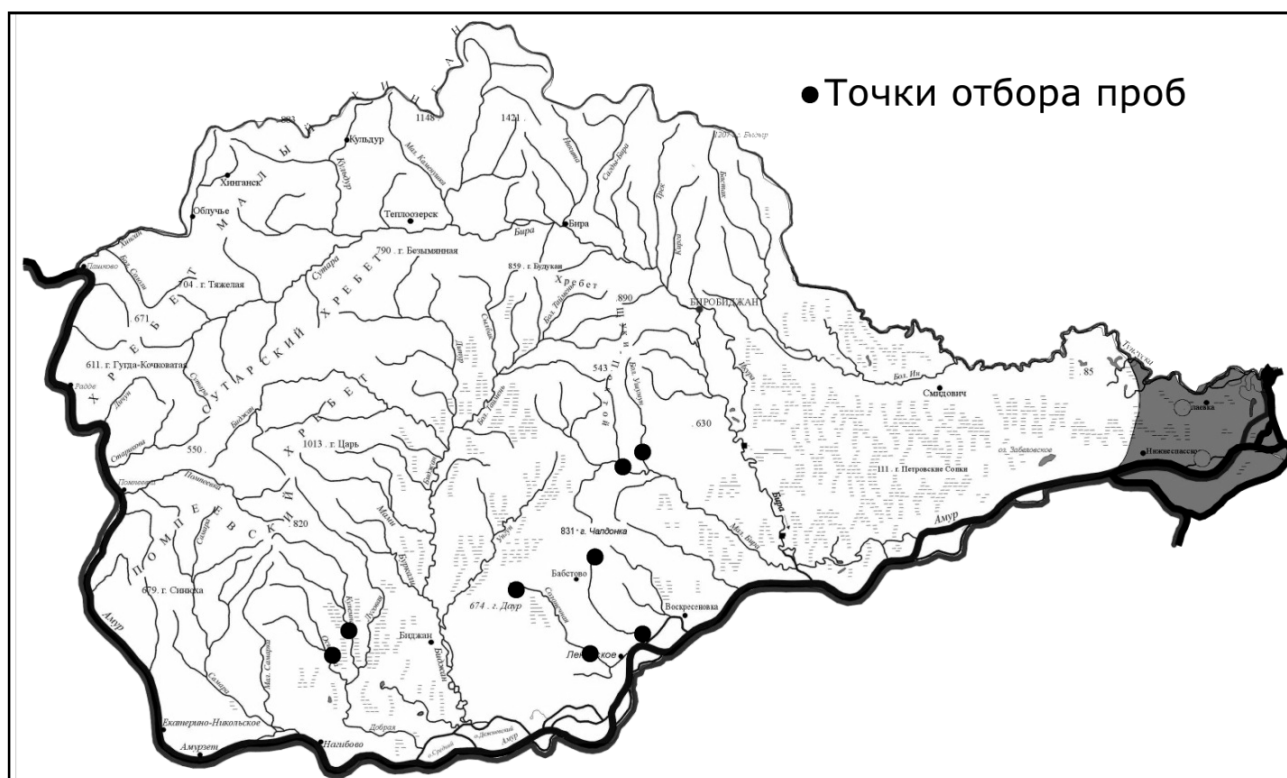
●Точки отбора проб

Кульдур
1148
1421
Хинганск
Облучье
Теплоозерск
Бира
790 . г. Безымянная
704 . г. Тяжелая
671
859 . г. Будукан
890
БИРОБИДЖАН
611 . г. Гудда-Кочковатая
543
Смидович
85
630
111 . г. Петровские Сопки
550
1013 . г. Царь
820
831 . г. Чалдонка
Бабстово
Воскресеновка
679 . г. Сивуха
674 . г. Даур
Биджан
Ленинское
Екатерино-Никольское
Амурзет
Нагибово
Амур
СУТАРСКИЙ ХРЕБЕТ
ПОМПЕЕВСКИЙ ХРЕБЕТ
МАЛЫЙ ХИНГАН
Хребет
Биджан
Бира
Сутара
Самара
Добрая
Урми
Кульдур
Помпеевка
Дитур
Икура
Унгун
Сутара
Малая Бира
Большая Ин
Тунгуска
оз. Забеловское
Бира
Амур
Большая Бира
Сайлах
Березовая
Мах
Лондоко
Бирокан
Горная
Кирга
Вяз
Ольга
Нижнеспасское
Пашково
Радде
Столбовая
Большой Ин
Бол. Бира
Малая Самара
Самара
Биджан
Амур
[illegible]